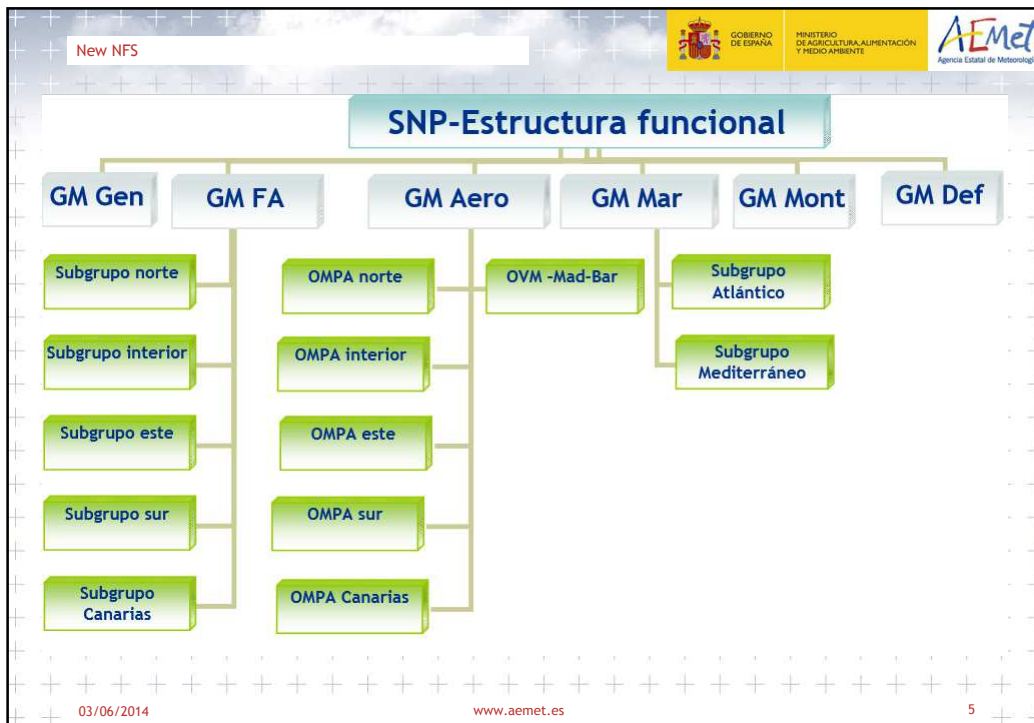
New NFS

GOBIERNO DE ESPAÑA

MINISTERIO DE AGRICULTURA, ALIMENTACIÓN Y MEDIO AMBIENTE

AEMet
Agencia Estatal de Meteorología

SNP-Estructura funcional

GM Gen

GM FA

GM Aero

GM Mar

GM Mont

GM Def

Subgrupo norte

Subgrupo interior

Subgrupo este

Subgrupo sur

Subgrupo Canarias

OMPA norte

OMPA interior

OMPA este

OMPA sur

OMPA Canarias

OVM -Mad-Bar

Subgrupo Atlántico

Subgrupo Mediterráneo

03/06/2014

www.aemet.es

5